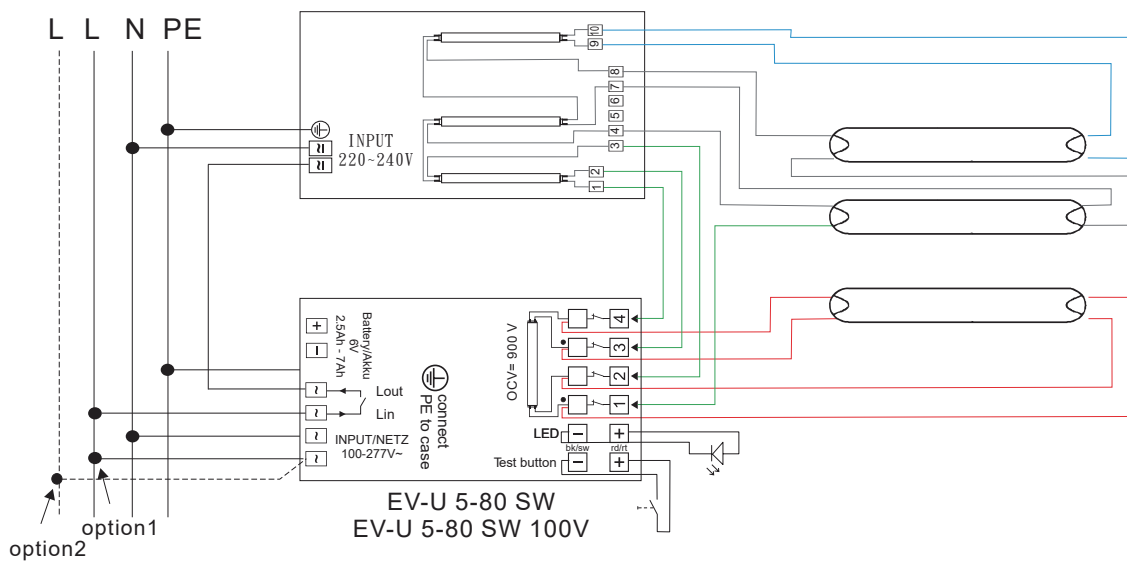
L L N PE

10
9
8
7
6
5
4
3
2
1

INPUT
220~240V

+
−
Battery/Akku
6V
2.5Ah - 7Ah

~ Lout
~ Lin
~ INPUT/NETZ
~ 100-277V~

connect
PE to case

OCV= 900 V

4
3
2
1

LED − +
bk/sw rd/rt
Test button − +

EV-U 5-80 SW
EV-U 5-80 SW 100V

option1
option2